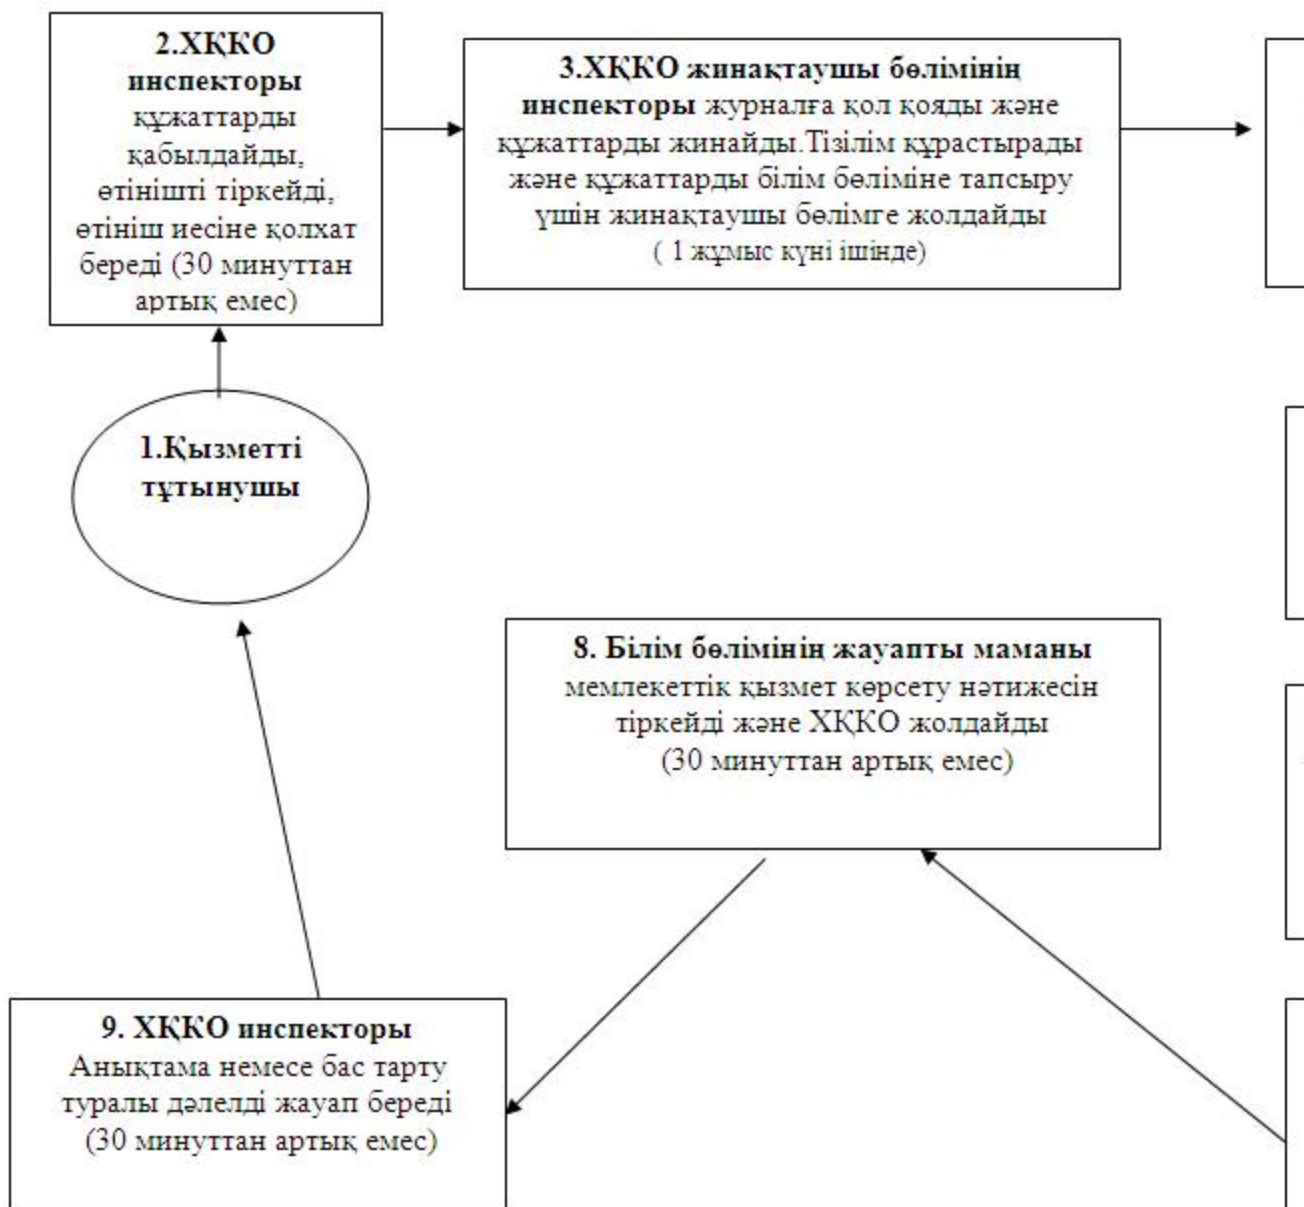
**2.ХҚКО инспекторы** құжаттарды қабылдайды, өтінішті тіркейді, өтініш иесіне қолхат береді (30 минуттан артық емес)

**3.ХҚКО жинақтаушы бөлімінің инспекторы** журналға қол қояды және құжаттарды жинайды.Тізілім құрастырады және құжаттарды білім бөліміне тапсыру үшін жинақтаушы бөлімге жолдайды ( 1 жұмыс күні ішінде)

**1.Қызметті тұтынушы**

**8. Білім бөлімінің жауапты маманы** мемлекеттік қызмет көрсету нәтижесін тіркейді және ХҚКО жолдайды (30 минуттан артық емес)

**9. ХҚКО инспекторы** Анықтама немесе бас тарту туралы дәлелді жауап береді (30 минуттан артық емес)